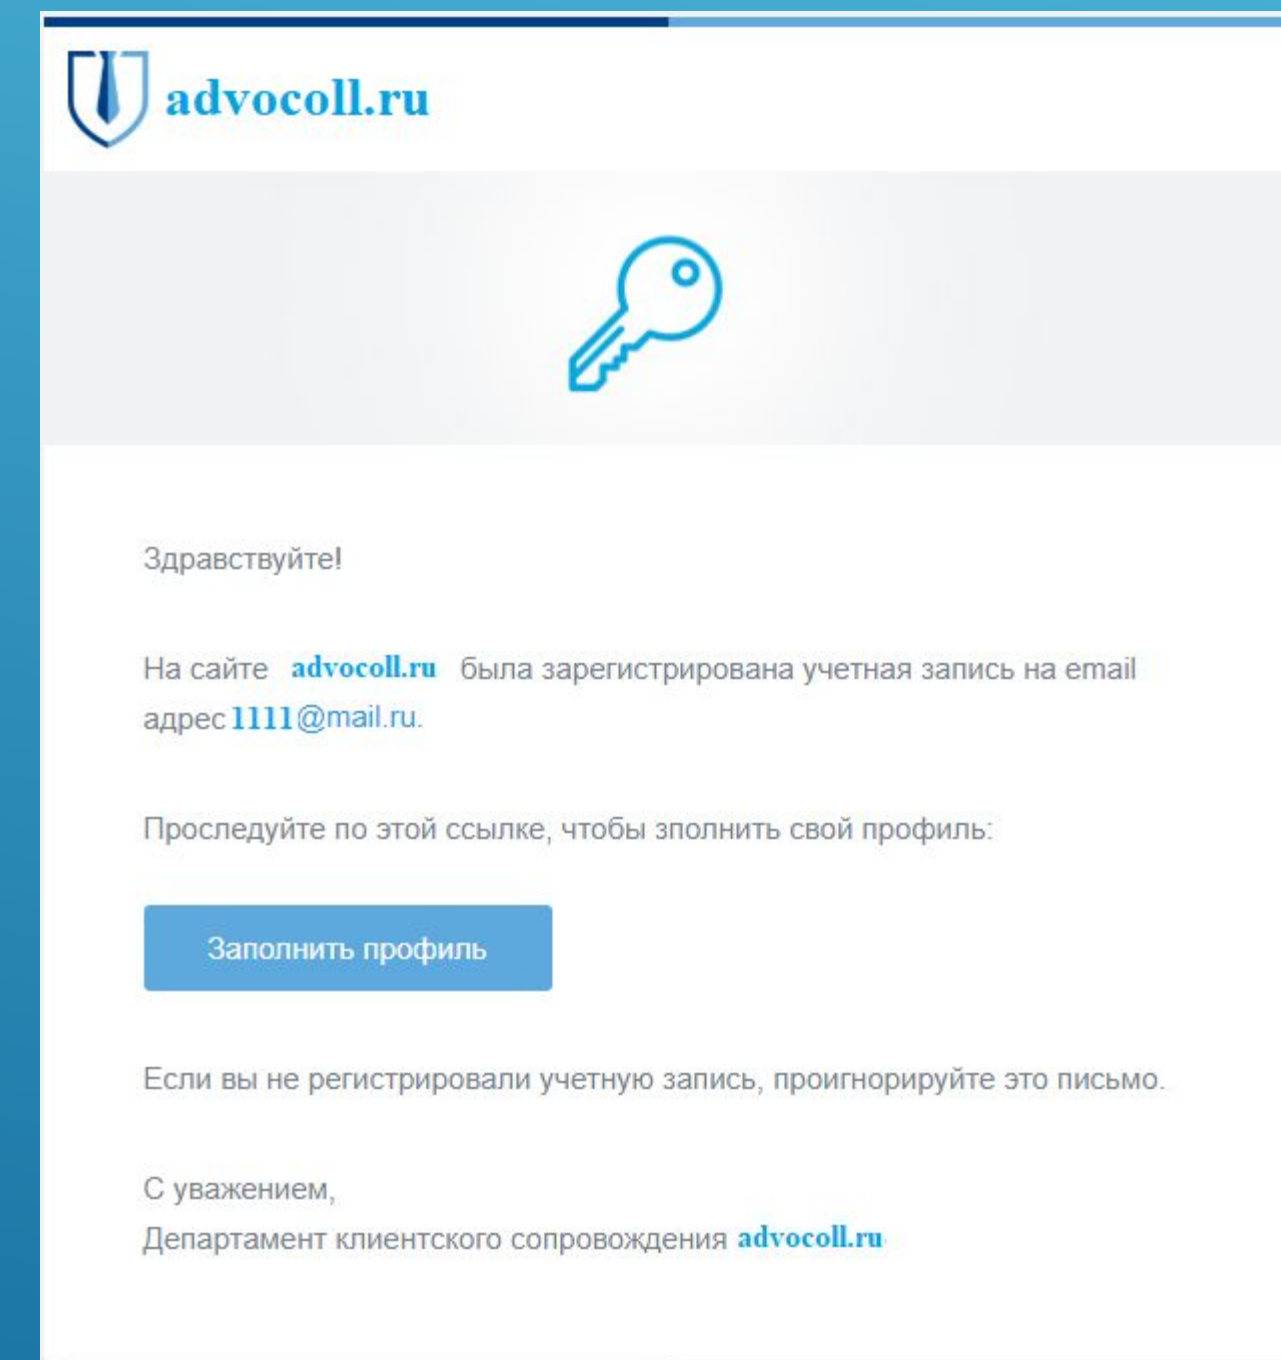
advocoll.ru

Здравствуйте!

На сайте advocoll.ru была зарегистрирована учетная запись на email адрес 1111@mail.ru.

Проследуйте по этой ссылке, чтобы зполнить свой профиль:

Заполнить профиль

Если вы не регистрировали учетную запись, проигнорируйте это письмо.

С уважением,
Департамент клиентского сопровождения advocoll.ru